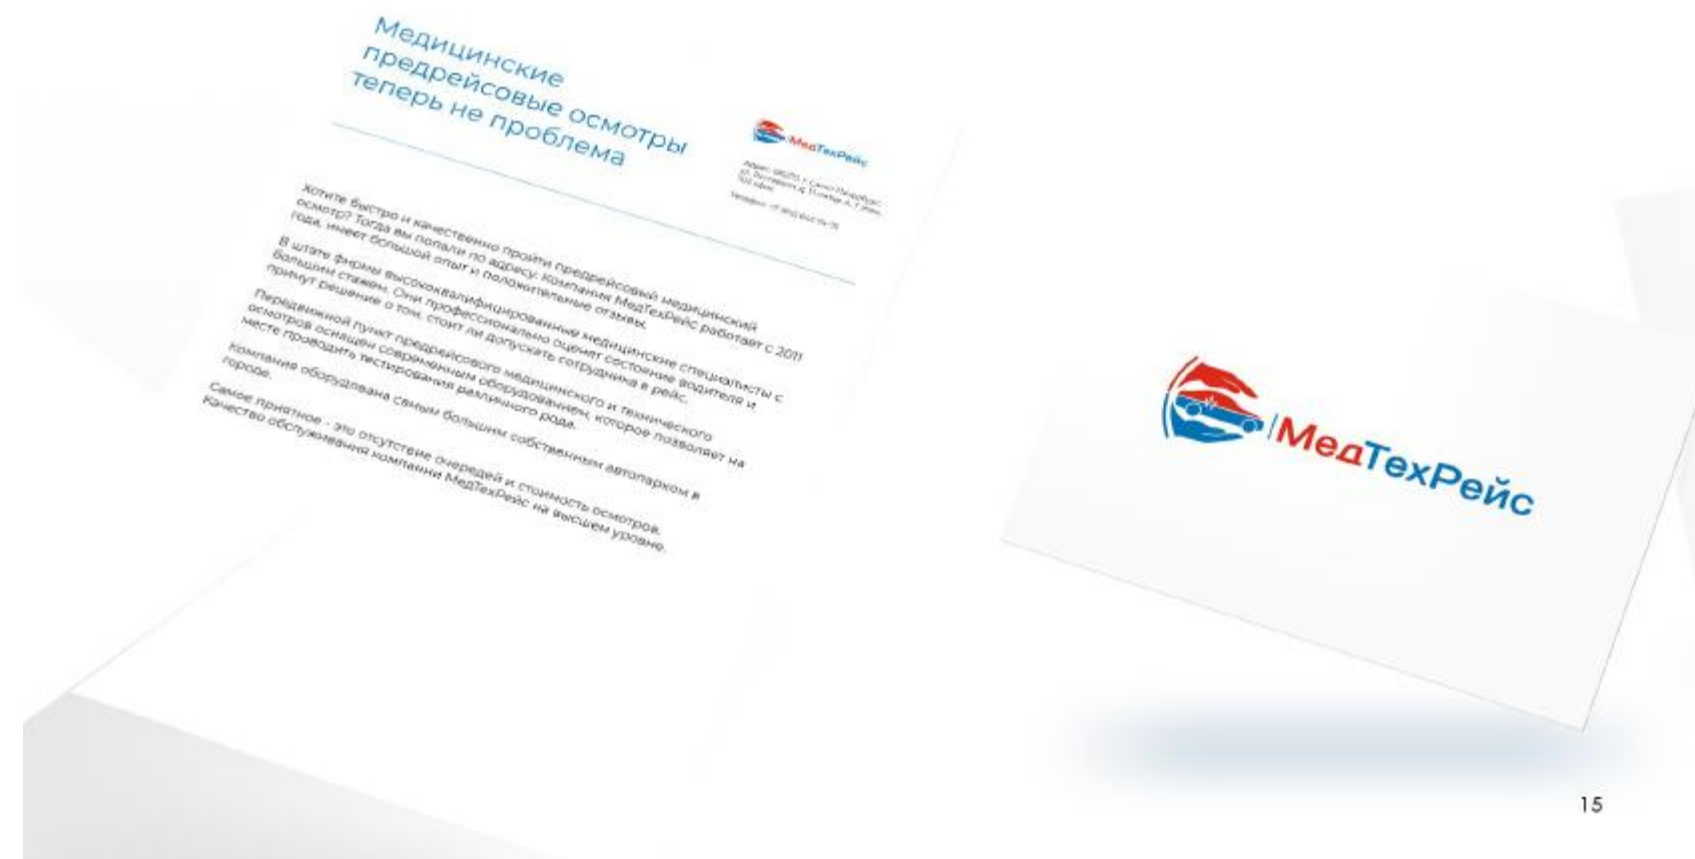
Медицинские предрейсовые осмотры теперь не проблема

МедТехРейс

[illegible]

Хотите быстро и качественно пройти предрейсовый медицинский осмотр? Тогда вы попали по адресу. Компания МедТехРейс работает с 2011 года, имеет большой опыт и положительные отзывы.

В штате фирмы высококвалифицированные медицинские специалисты с большим стажем. Они профессионально оценят состояние водителя и примут решение о том, стоит ли допускать сотрудника в рейс.

Передвижной пункт предрейсового медицинского и технического осмотров оснащен современным оборудованием, которое позволяет на месте проводить тестирования различного рода.

Компания оборудована свмым большим собственным автопарком в городе.

Самое приятное - это отсутствие очередей и стоимость осмотров. Качество обслуживания компании МедТехРейс на высшем уровне.

МедТехРейс

15